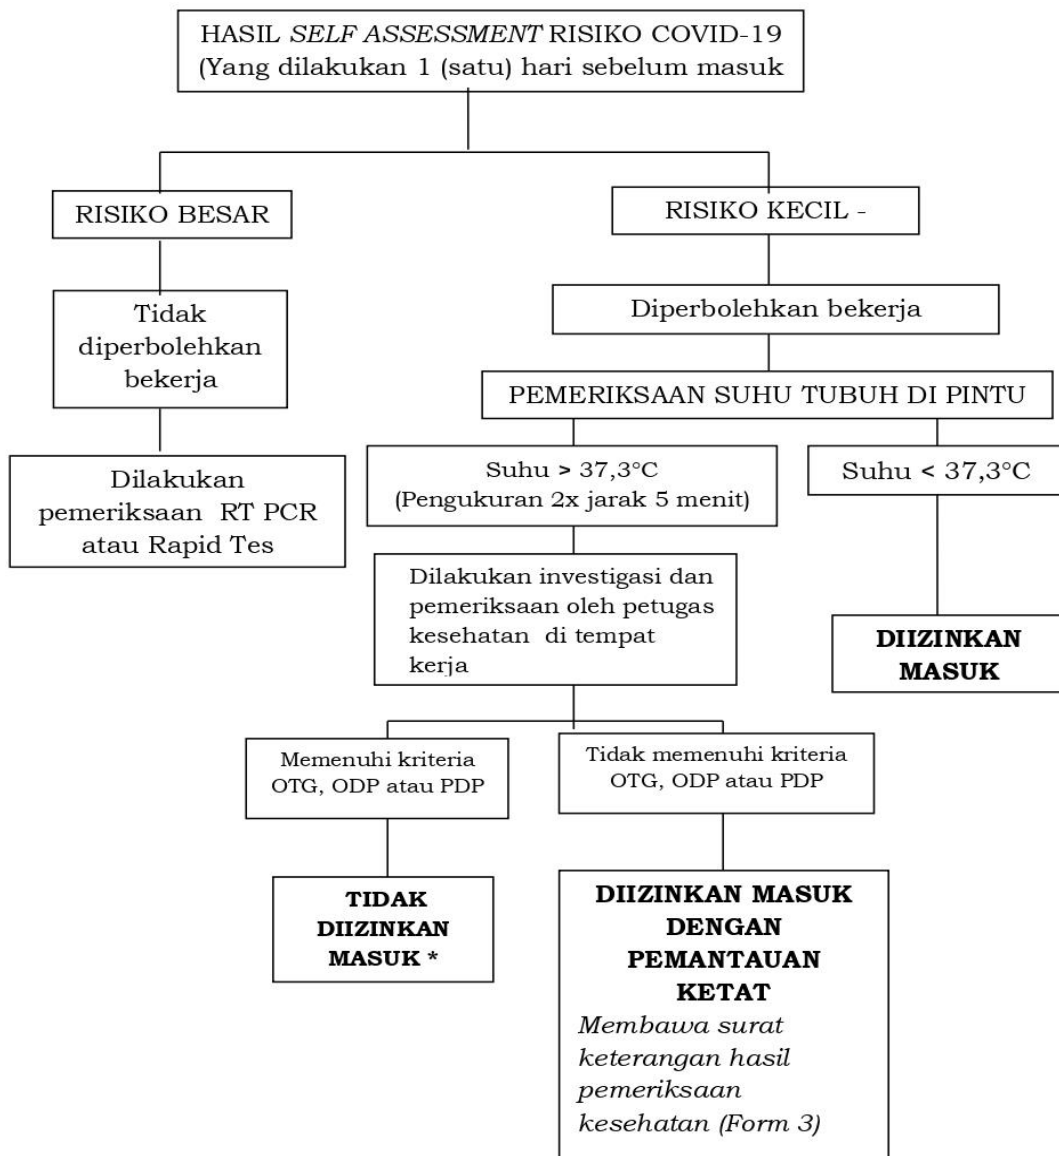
HASIL SELF ASSESSMENT RISIKO COVID-19
(Yang dilakukan 1 (satu) hari sebelum masuk

RISIKO BESAR

Tidak diperbolehkan bekerja

Dilakukan pemeriksaan RT PCR atau Rapid Tes

RISIKO KECIL -

Diperbolehkan bekerja

PEMERIKSAAN SUHU TUBUH DI PINTU

Suhu > 37,3°C
(Pengukuran 2x jarak 5 menit)

Dilakukan investigasi dan pemeriksaan oleh petugas kesehatan di tempat kerja

Memenuhi kriteria OTG, ODP atau PDP

TIDAK DIIZINKAN MASUK *

Tidak memenuhi kriteria OTG, ODP atau PDP

DIIZINKAN MASUK DENGAN PEMANTAUAN KETAT
Membawa surat keterangan hasil pemeriksaan kesehatan (Form 3)

Suhu < 37,3°C

DIIZINKAN MASUK